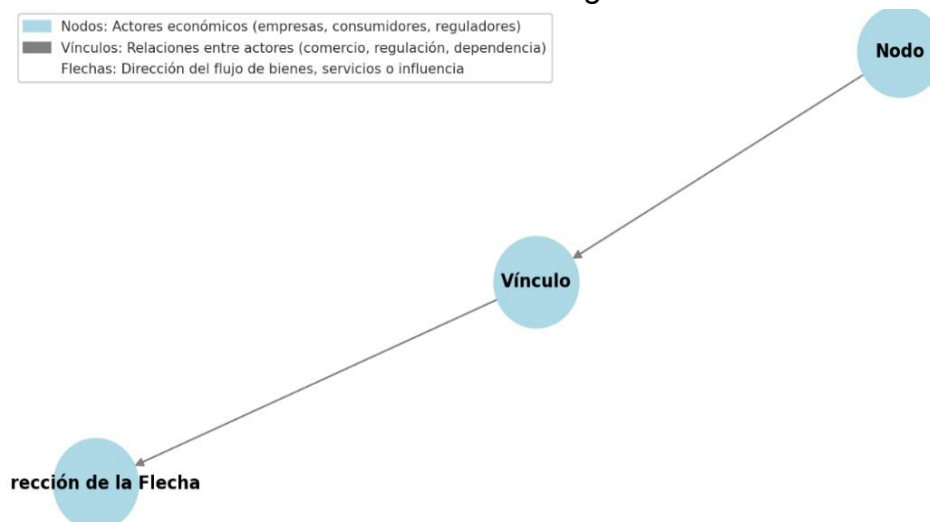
Nodos: Actores económicos (empresas, consumidores, reguladores)
Vínculos: Relaciones entre actores (comercio, regulación, dependencia)
Flechas: Dirección del flujo de bienes, servicios o influencia

Nodo

Vínculo

rección de la Flecha